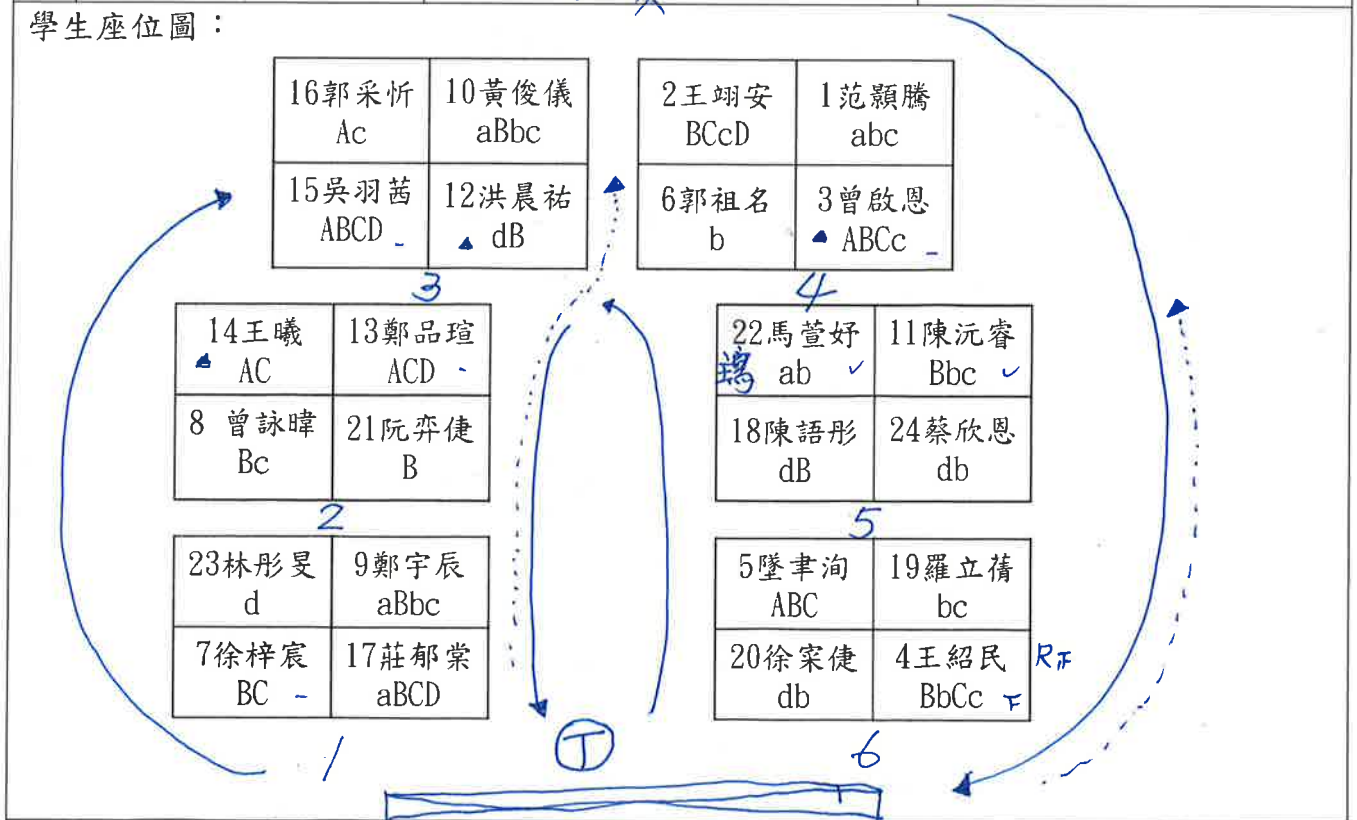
學生座位圖：

| 16郭采忻 Ac | 10黃俊儀 aBbc |
|---|---|
| 15吳羽茜 ABCD | 12洪晨祐 dB |

| 2王翊安 BCcD | 1范顥騰 abc |
|---|---|
| 6郭祖名 b | 3曾啟恩 ABCc |

3

4

| 14王曦 AC | 13鄭品瑄 ACD |
|---|---|
| 8 曾詠暐 Bc | 21阮弈倢 B |

| 22馬萱妤 ab | 11陳沅睿 Bbc |
|---|---|
| 18陳語彤 dB | 24蔡欣恩 db |

2

5

| 23林彤旻 d | 9鄭宇辰 aBbc |
|---|---|
| 7徐梓宸 BC | 17莊郁棠 aBCD |

| 5墜聿洵 ABC | 19羅立倩 bc |
|---|---|
| 20徐宋倢 db | 4王紹民 BbCc |

RF

1

T

6

T